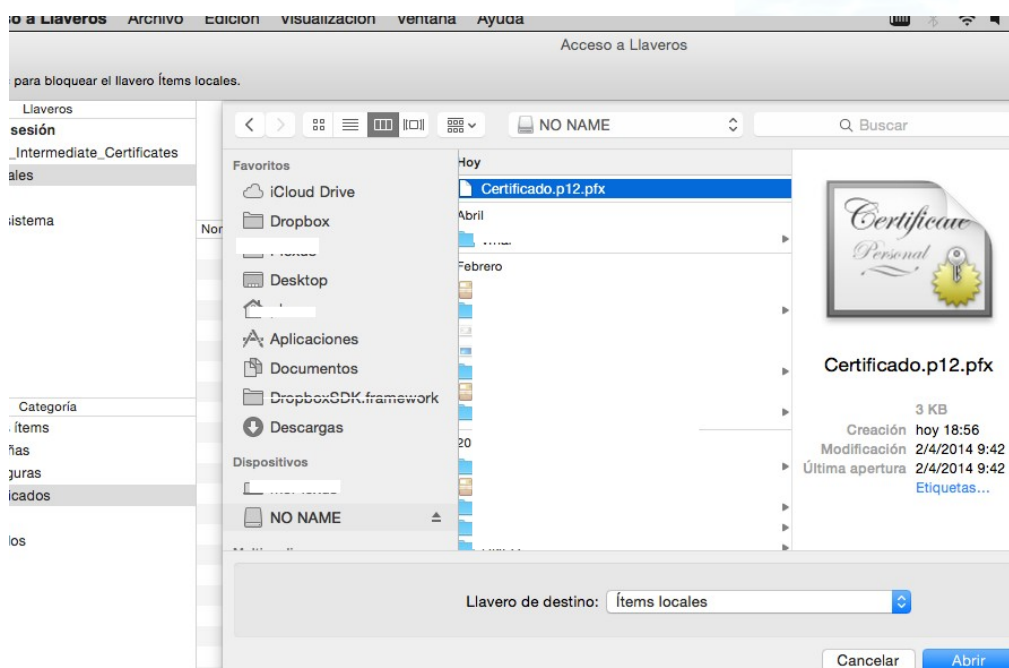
o a Llaveros Archivo Edición Visualización Ventana Ayuda

Acceso a Llaveros

para bloquear el llavero Ítems locales.

Llaveros
sesión
_Intermediate_Certificates
ales

sistema

Nor

Categoría
ítems
ñas
guras
icados

los

Favoritos
iCloud Drive
Dropbox
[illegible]
Desktop
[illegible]
Aplicaciones
Documentos
DropboxSDK.framework
Descargas
Dispositivos
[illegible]
NO NAME

NO NAME

Buscar

Hoy
Certificado.p12.pfx
Abril
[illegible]
Febrero
20

Certificate
Personal

Certificado.p12.pfx
3 KB
Creación hoy 18:56
Modificación 2/4/2014 9:42
Última apertura 2/4/2014 9:42
Etiquetas...

Llavero de destino: Ítems locales

Cancelar Abrir